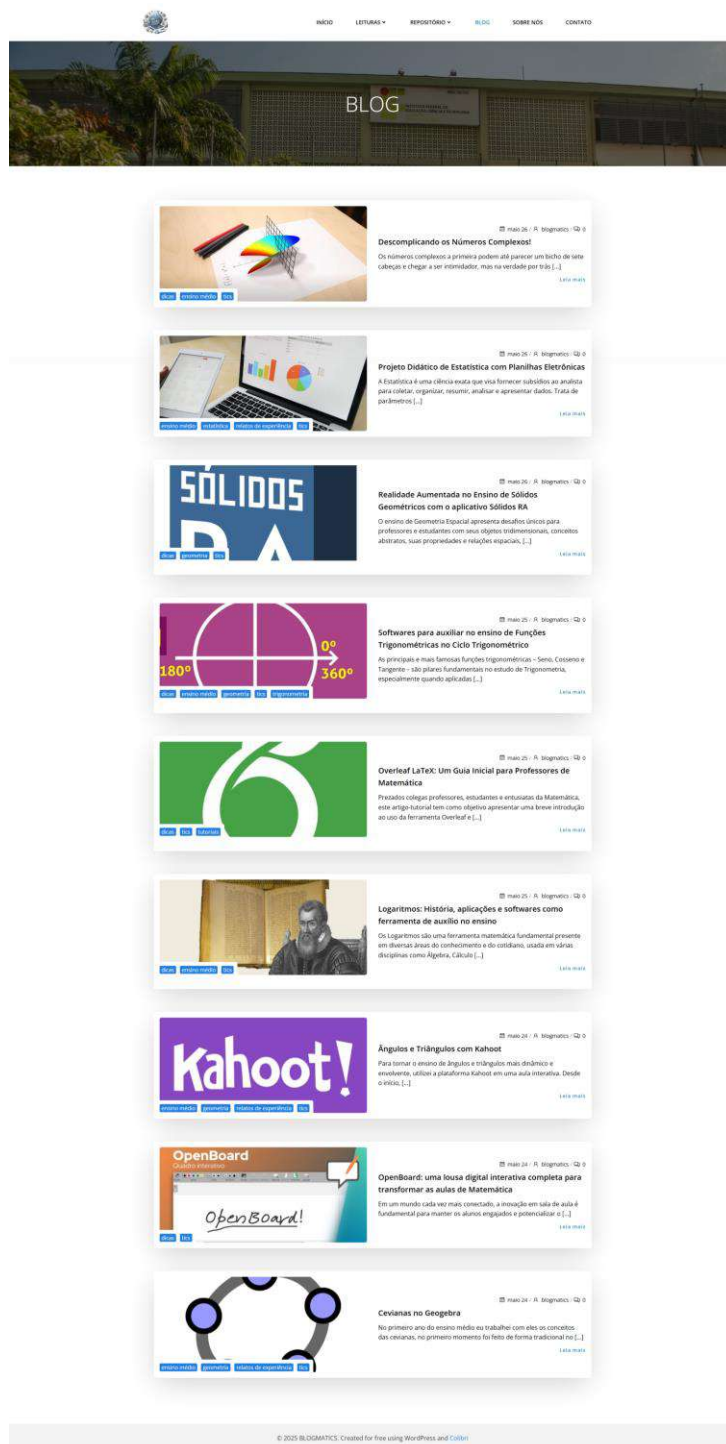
INÍCIO LEITURAS REPOSITÓRIO BLOG SOBRE NÓS CONTATO

BLOG

maio 26 / blogmatics / 0
Descomplicando os Números Complexos!
Os números complexos a primeira podem até parecer um bicho de sete cabeças e chegar a ser intimidador, mas na verdade por trás [...]
Leia mais
dicas ensino médio tics

maio 26 / blogmatics / 0
Projeto Didático de Estatística com Planilhas Eletrônicas
A Estatística é uma ciência exata que visa fornecer subsídios ao analista para coletar, organizar, resumir, analisar e apresentar dados. Trata de parâmetros [...]
Leia mais
ensino médio estatística relatos de experiência tics

SÓLIDOS
maio 26 / blogmatics / 0
Realidade Aumentada no Ensino de Sólidos Geométricos com o aplicativo Sólidos RA
O ensino de Geometria Espacial apresenta desafios únicos para professores e estudantes com seus objetos tridimensionais, conceitos abstratos, suas propriedades e relações espaciais, [...]
Leia mais
dicas geometria tics

180° 0° 360°
maio 25 / blogmatics / 0
Softwares para auxiliar no ensino de Funções Trigonométricas no Ciclo Trigonométrico
As principais e mais famosas funções trigonométricas – Seno, Cosseno e Tangente – são pilares fundamentais no estudo de Trigonometria, especialmente quando aplicadas [...]
Leia mais
dicas ensino médio geometria tics trigonometria

maio 25 / blogmatics / 0
Overleaf LaTeX: Um Guia Inicial para Professores de Matemática
Prezados colegas professores, estudantes e entusiatas da Matemática, este artigo-tutorial tem como objetivo apresentar uma breve introdução ao uso da ferramenta Overleaf e [...]
Leia mais
dicas tics tutoriais

maio 25 / blogmatics / 0
Logaritmos: História, aplicações e softwares como ferramenta de auxílio no ensino
Os Logaritmos são uma ferramenta matemática fundamental presente em diversas áreas do conhecimento e do cotidiano, usada em várias disciplinas como Álgebra, Cálculo [...]
Leia mais
dicas ensino médio tics

Kahoot!
maio 24 / blogmatics / 0
Ângulos e Triângulos com Kahoot
Para tornar o ensino de ângulos e triângulos mais dinâmico e envolvente, utilizei a plataforma Kahoot em uma aula interativa. Desde o início, [...]
Leia mais
ensino médio geometria relatos de experiência tics

OpenBoard
Quadro interativo
OpenBoard!
maio 24 / blogmatics / 0
OpenBoard: uma lousa digital interativa completa para transformar as aulas de Matemática
Em um mundo cada vez mais conectado, a inovação em sala de aula é fundamental para manter os alunos engajados e potencializar o [...]
Leia mais
dicas tics

maio 24 / blogmatics / 0
Cevianas no Geogebra
No primeiro ano do ensino médio eu trabalhei com eles os conceitos das cevianas, no primeiro momento foi feito de forma tradicional no [...]
Leia mais
ensino médio geometria relatos de experiência tics

© 2025 BLOGMATICS. Created for free using WordPress and Colibri